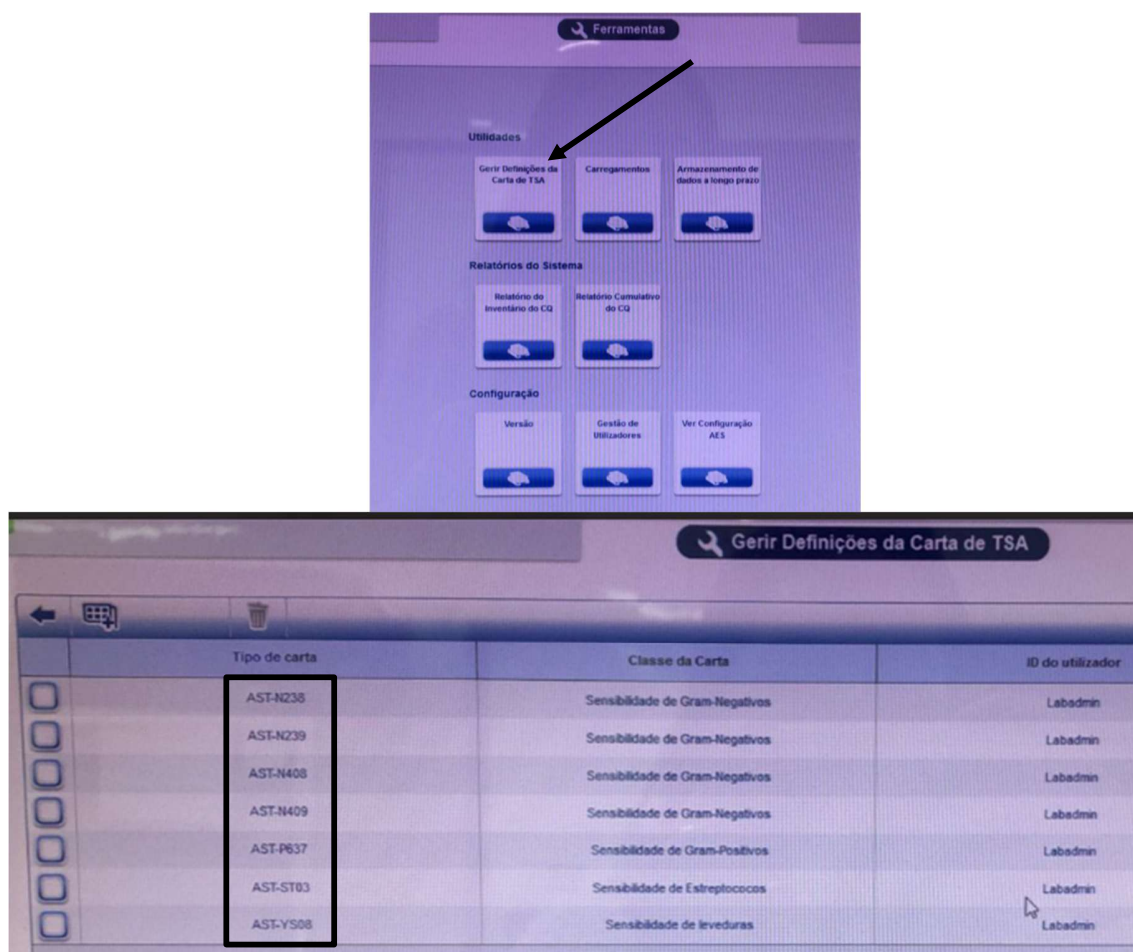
Ferramentas

Utilidades

Gerir Definições da Carta de TSA

Carregamentos

Armazenamento de dados a longo prazo

Relatórios do Sistema

Relatório do Inventário do CQ

Relatório Cumulativo do CQ

Configuração

Versão

Gestão de Utilizadores

Ver Configuração AES

Gerir Definições da Carta de TSA

| | Tipo de carta | Classe da Carta | ID do utilizador |
|---|---|---|---|
| | AST-N238 | Sensibilidade de Gram-Negativos | Labadmin |
| | AST-N239 | Sensibilidade de Gram-Negativos | Labadmin |
| | AST-N408 | Sensibilidade de Gram-Negativos | Labadmin |
| | AST-N409 | Sensibilidade de Gram-Negativos | Labadmin |
| | AST-P637 | Sensibilidade de Gram-Positivos | Labadmin |
| | AST-ST03 | Sensibilidade de Estreptococos | Labadmin |
| | AST-YS08 | Sensibilidade de leveduras | Labadmin |